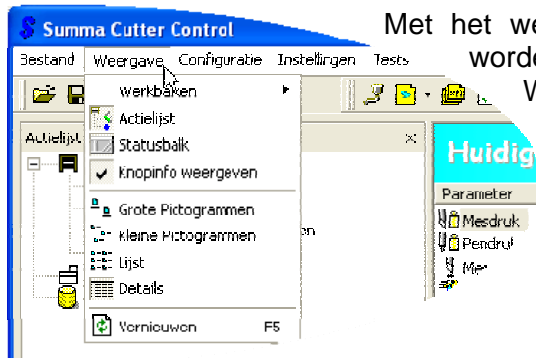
Summa Cutter Control

Met het we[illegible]
word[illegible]
W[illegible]

Bestand Weergave Configuratie Instellingen Tests

Werkbalken
Actielijst
Statusbalk
Knopinfo weergeven
Grote Pictogrammen
Kleine Pictogrammen
Lijst
Details
Vernieuwen F5

Actielijst
×
en

Huidig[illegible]
Parameter
Mesdruk
Pendru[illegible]
Me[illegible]